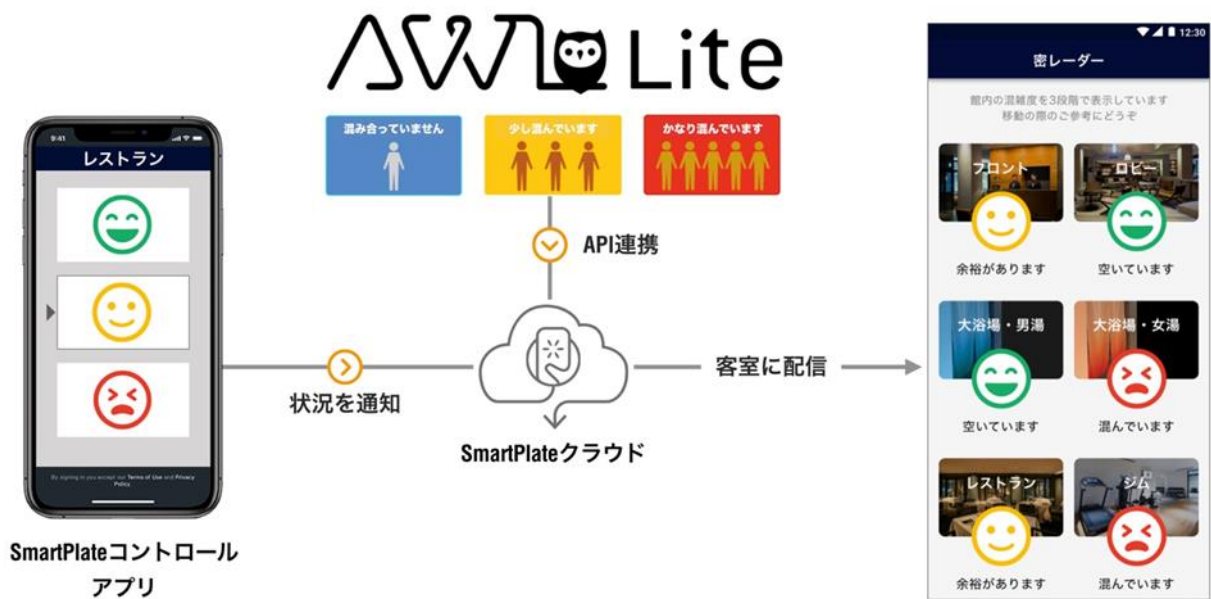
AWA Lite

混み合っていません

少し混んでいます

かなり混んでいます

API連携

9:41

レストラン

By signing in you accept our Terms of Use and Privacy Policy.

状況を通知

SmartPlateクラウド

客室に配信

SmartPlateコントロールアプリ

12:30

密レーダー

館内の混雑度を3段階で表示しています
移動の際のご参考にどうぞ

フロント

余裕があります

ロビー

空いています

大浴場・男湯

空いています

大浴場・女湯

混んでいます

レストラン

余裕があります

ジム

混んでいます